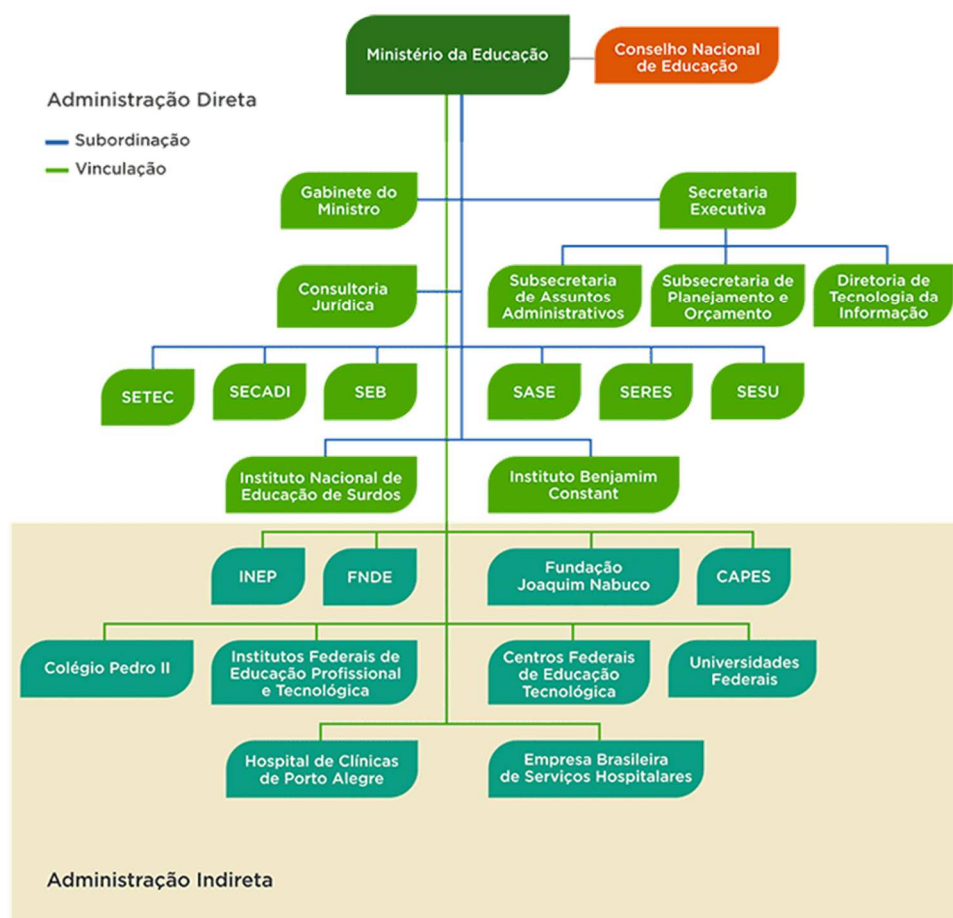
Ministério da Educação

Conselho Nacional de Educação

Administração Direta

Subordinação

Vinculação

Gabinete do Ministro

Secretaria Executiva

Consultoria Jurídica

Subsecretaria de Assuntos Administrativos

Subsecretaria de Planejamento e Orçamento

Diretoria de Tecnologia da Informação

SETEC

SECADI

SEB

SASE

SERES

SESU

Instituto Nacional de Educação de Surdos

Instituto Benjamim Constant

INEP

FNDE

Fundação Joaquim Nabuco

CAPES

Colégio Pedro II

Institutos Federais de Educação Profissional e Tecnológica

Centros Federais de Educação Tecnológica

Universidades Federais

Hospital de Clínicas de Porto Alegre

Empresa Brasileira de Serviços Hospitalares

Administração Indireta